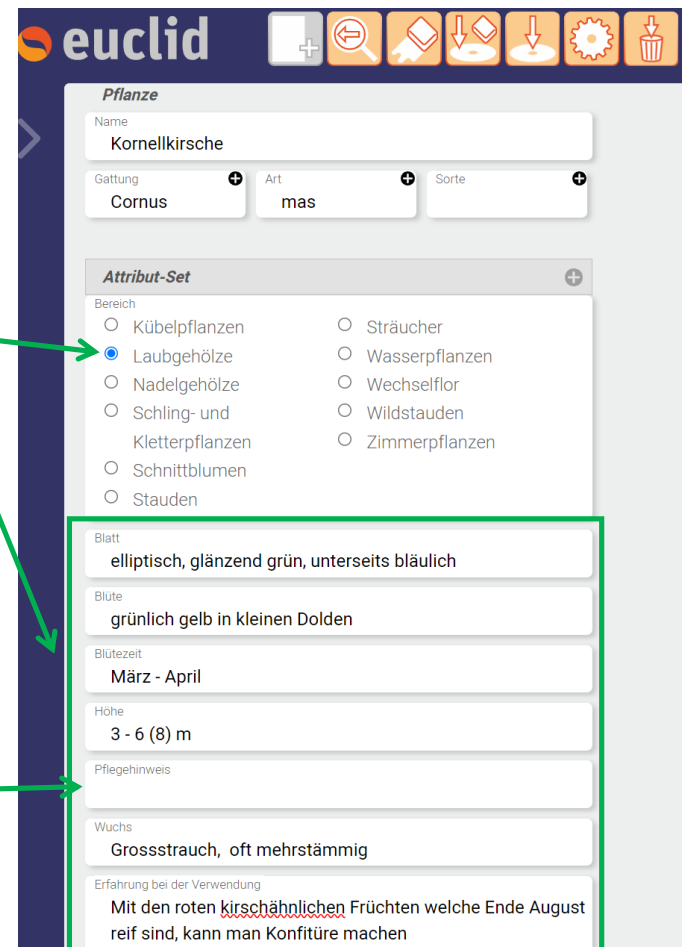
euclid

Pflanze

Name
Kornellkirsche

Gattung
Cornus

Art
mas

Sorte

Attribut-Set

Bereich
Kübelpflanzen
Laubgehölze
Nadelgehölze
Schling- und Kletterpflanzen
Schnittblumen
Stauden
Sträucher
Wasserpflanzen
Wechselflor
Wildstauden
Zimmerpflanzen

Blatt
elliptisch, glänzend grün, unterseits bläulich

Blüte
grünlich gelb in kleinen Dolden

Blütezeit
März - April

Höhe
3 - 6 (8) m

Pflegehinweis

Wuchs
Grossstrauch, oft mehrstämmig

Erfahrung bei der Verwendung
Mit den roten kirschähnlichen Früchten welche Ende August reif sind, kann man Konfitüre machen